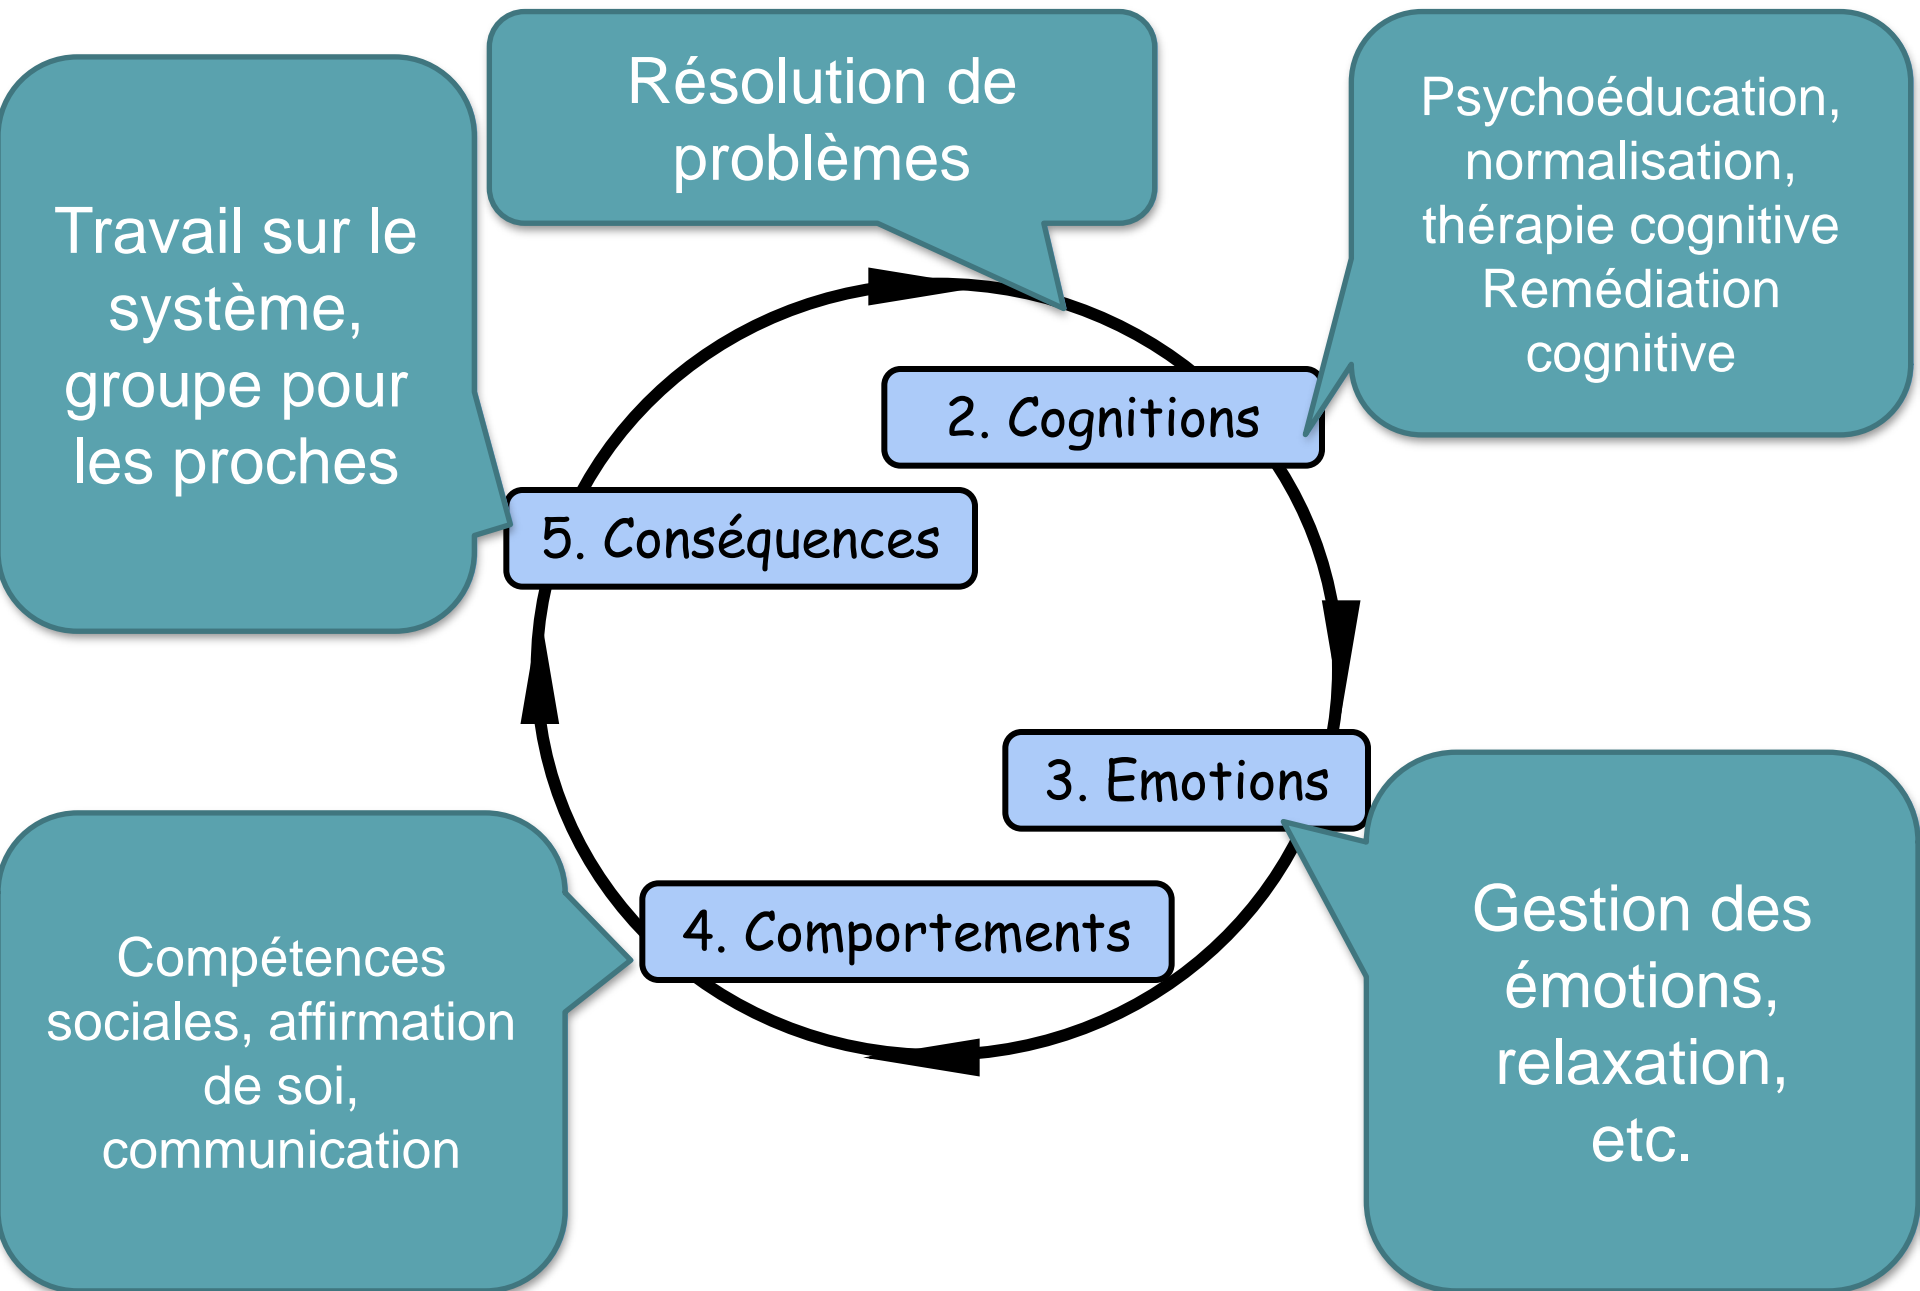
Résolution de problèmes

Travail sur le système, groupe pour les proches

Psychoéducation, normalisation, thérapie cognitive Remédiation cognitive

2. Cognitions

5. Conséquences

3. Emotions

4. Comportements

Compétences sociales, affirmation de soi, communication

Gestion des émotions, relaxation, etc.